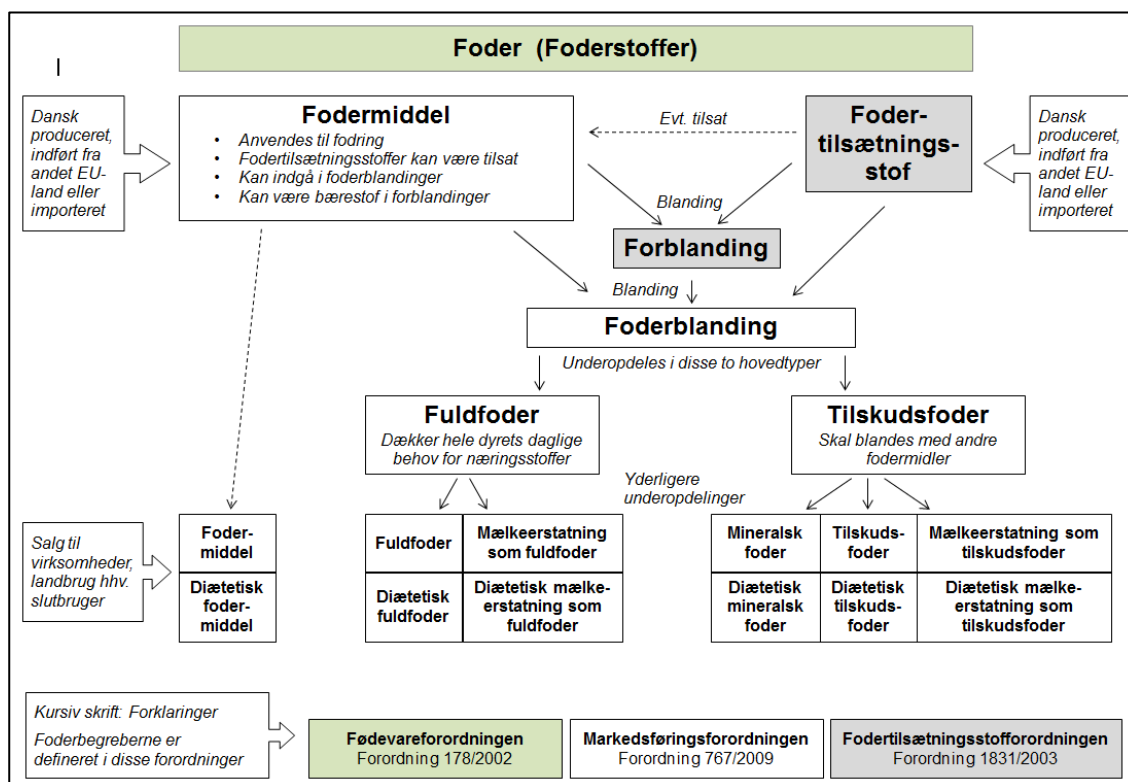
Foder (Foderstoffer)

I

Dansk produceret, indført fra andet EU-land eller importeret

Fodermiddel
- Anvendes til fodring
- Fodertilsætningsstoffer kan være tilsat
- Kan indgå i foderblandinger
- Kan være bærestof i forblandinger

Evt. tilsat

Foder-tilsætnings-stof

Dansk produceret, indført fra andet EU-land eller importeret

Blanding

Forblanding

Blanding

Foderblanding

Underopdeles i disse to hovedtyper

Fuldfoder
Dækker hele dyrets daglige behov for næringsstoffer

Tilskudsfoder
Skal blandes med andre fodermidler

Yderligere underopdelinger

Salg til virksomheder, landbrug hhv. slutbruger

| Foder-middel |
|---|
| Diætetisk foder-middel |

| Fuldfoder | Mælkeerstatning som fuldfoder |
|---|---|
| Diætetisk fuldfoder | Diætetisk mælke-erstatning som fuldfoder |

| Mineralsk foder | Tilskuds-foder | Mælkeerstatning som tilskudsfoder |
|---|---|---|
| Diætetisk mineralsk foder | Diætetisk tilskuds-foder | Diætetisk mælke-erstatning som tilskudsfoder |

Kursiv skrift: Forklaringer

Foderbegreberne er defineret i disse forordninger

Fødevareforordningen
Forordning 178/2002

Markedsføringsforordningen
Forordning 767/2009

Fodertilsætningsstofforordningen
Forordning 1831/2003